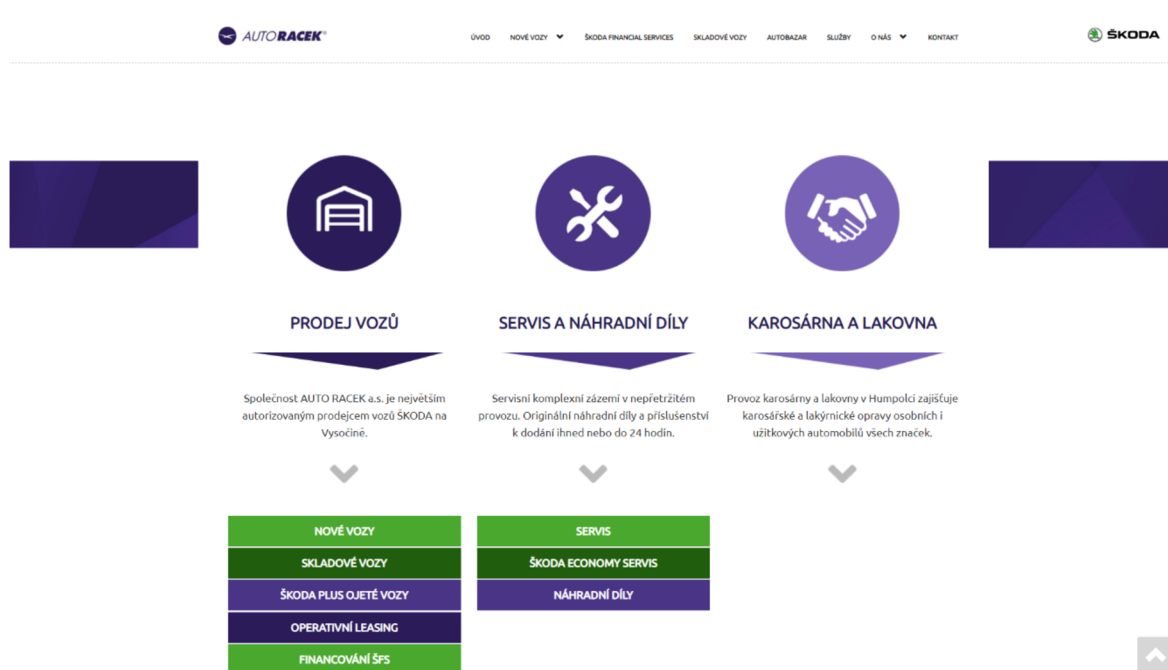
AUTORACEK®

ÚVOD NOVÉ VOZY ŠKODA FINANCIAL SERVICES SKLADOVÉ VOZY AUTOBAZAR SLUŽBY O NÁS KONTAKT

ŠKODA

PRODEJ VOZŮ

Společnost AUTO RACEK a.s. je největším autorizovaným prodejcem vozů ŠKODA na Vysočině.

SERVIS A NÁHRADNÍ DÍLY

Servisní komplexní zázemí v nepřetržitém provozu. Originální náhradní díly a příslušenství k dodání ihned nebo do 24 hodin.

KAROSÁRNA A LAKOVNA

Provoz karosárny a lakovny v Humpolci zajišťuje karosářské a lakýrnické opravy osobních i užitkových automobilů všech značek.

NOVÉ VOZY
SKLADOVÉ VOZY
ŠKODA PLUS OJETÉ VOZY
OPERATIVNÍ LEASING
FINANCOVÁNÍ ŠFS

SERVIS
ŠKODA ECONOMY SERVIS
NÁHRADNÍ DÍLY